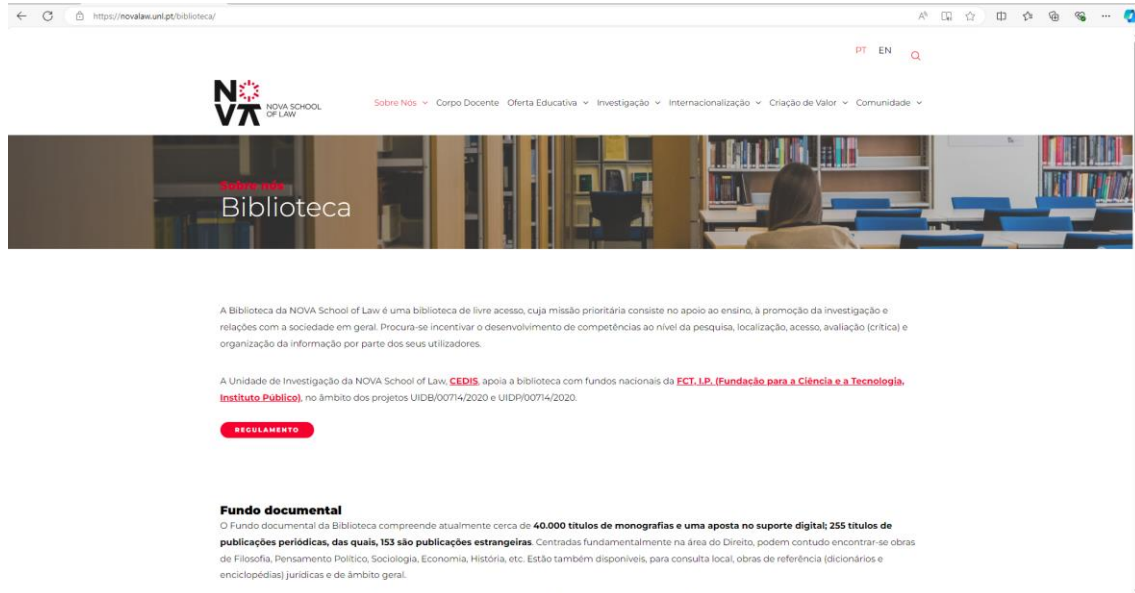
https://novalaw.unl.pt/biblioteca/

PT EN

NOVA SCHOOL OF LAW

Sobre Nós Corpo Docente Oferta Educativa Investigação Internacionalização Criação de Valor Comunidade

Sobre nós
Biblioteca

A Biblioteca da NOVA School of Law é uma biblioteca de livre acesso, cuja missão prioritária consiste no apoio ao ensino, à promoção da investigação e relações com a sociedade em geral. Procura-se incentivar o desenvolvimento de competências ao nível da pesquisa, localização, acesso, avaliação (crítica) e organização da informação por parte dos seus utilizadores.

A Unidade de Investigação da NOVA School of Law, CEDIS, apoia a biblioteca com fundos nacionais da FCT, I.P. (Fundação para a Ciência e a Tecnologia, Instituto Público), no âmbito dos projetos UIDB/00714/2020 e UIDP/00714/2020.

REGULAMENTO

Fundo documental
O Fundo documental da Biblioteca compreende atualmente cerca de 40.000 títulos de monografias e uma aposta no suporte digital; 255 títulos de publicações periódicas, das quais, 153 são publicações estrangeiras. Centradas fundamentalmente na área do Direito, podem contudo encontrar-se obras de Filosofia, Pensamento Político, Sociologia, Economia, História, etc. Estão também disponíveis, para consulta local, obras de referência (dicionários e enciclopédias) jurídicas e de âmbito geral.